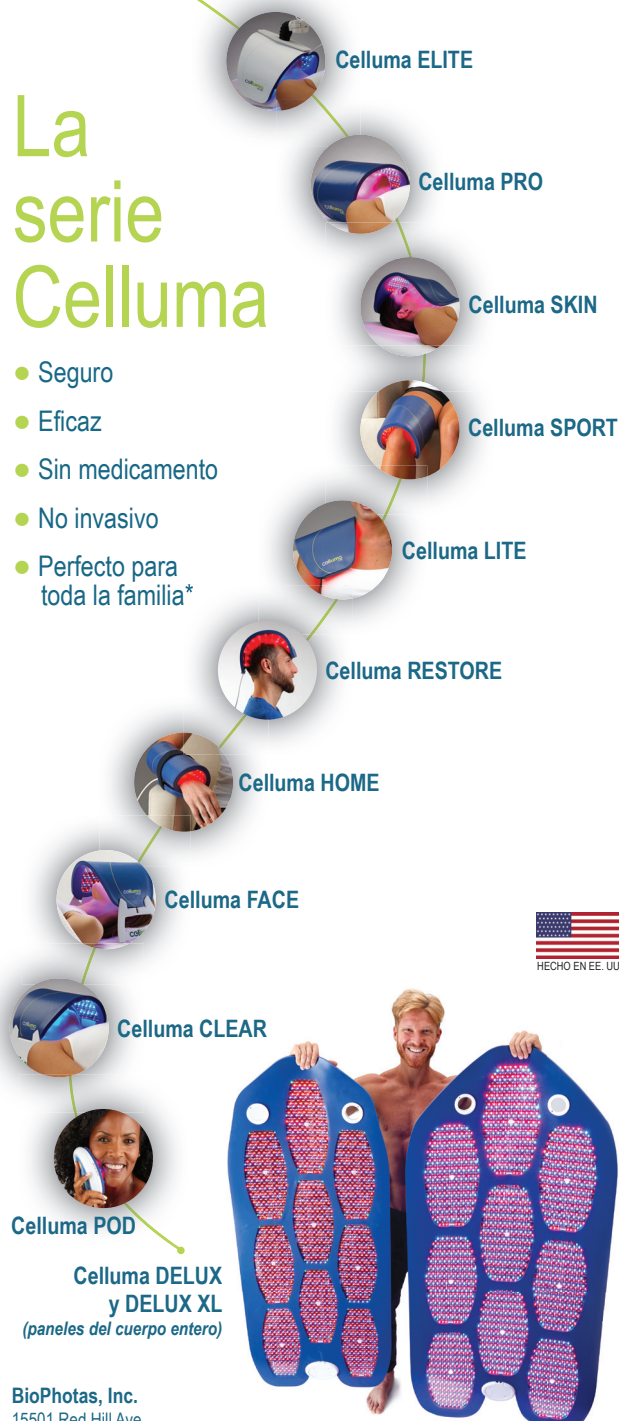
La serie Celluma

Seguro

Eficaz

Sin medicamento

No invasivo

Perfecto para toda la familia*

Celluma ELITE

Celluma PRO

Celluma SKIN

Celluma SPORT

Celluma LITE

Celluma RESTORE

Celluma HOME

Celluma FACE

HECHO EN EE. UU

Celluma CLEAR

Celluma POD

Celluma DELUX y DELUX XL
(paneles del cuerpo entero)

BioPhotas, Inc.
15501 Red Hill Ave
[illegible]